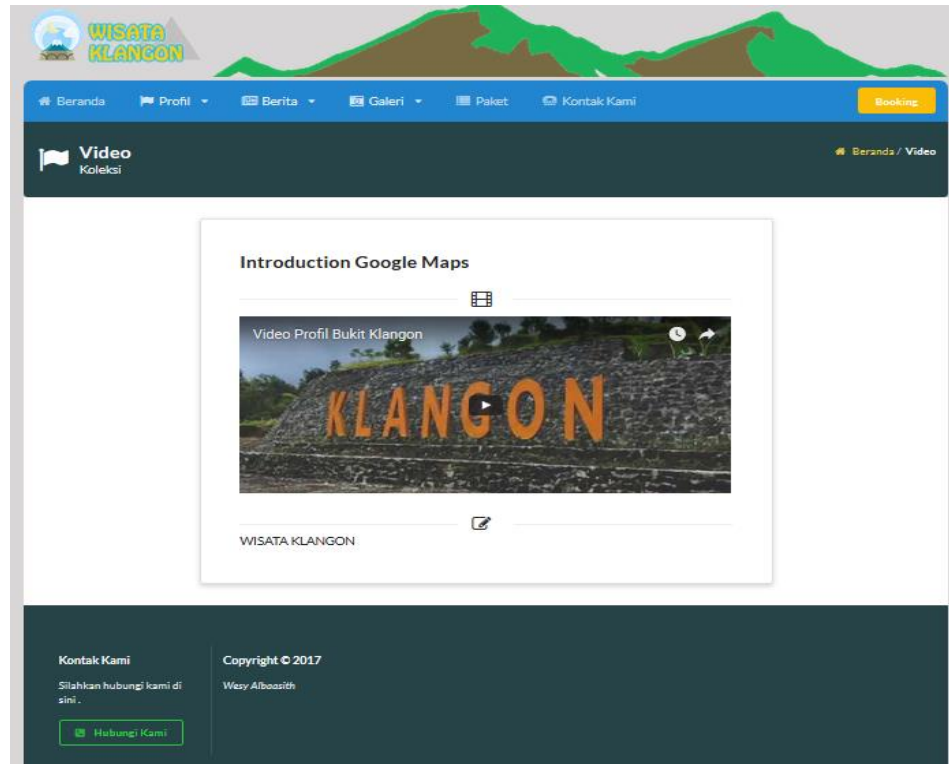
WISATA KLANGON

Beranda Profil Berita Galeri Paket Kontak Kami Booking

Video
Koleksi

Beranda / Video

Introduction Google Maps

Video Profil Bukit Klangon

KLANGON

WISATA KLANGON

Kontak Kami
Silahkan hubungi kami di sini .
Hubungi Kami

Copyright © 2017
Wesy Alboasith